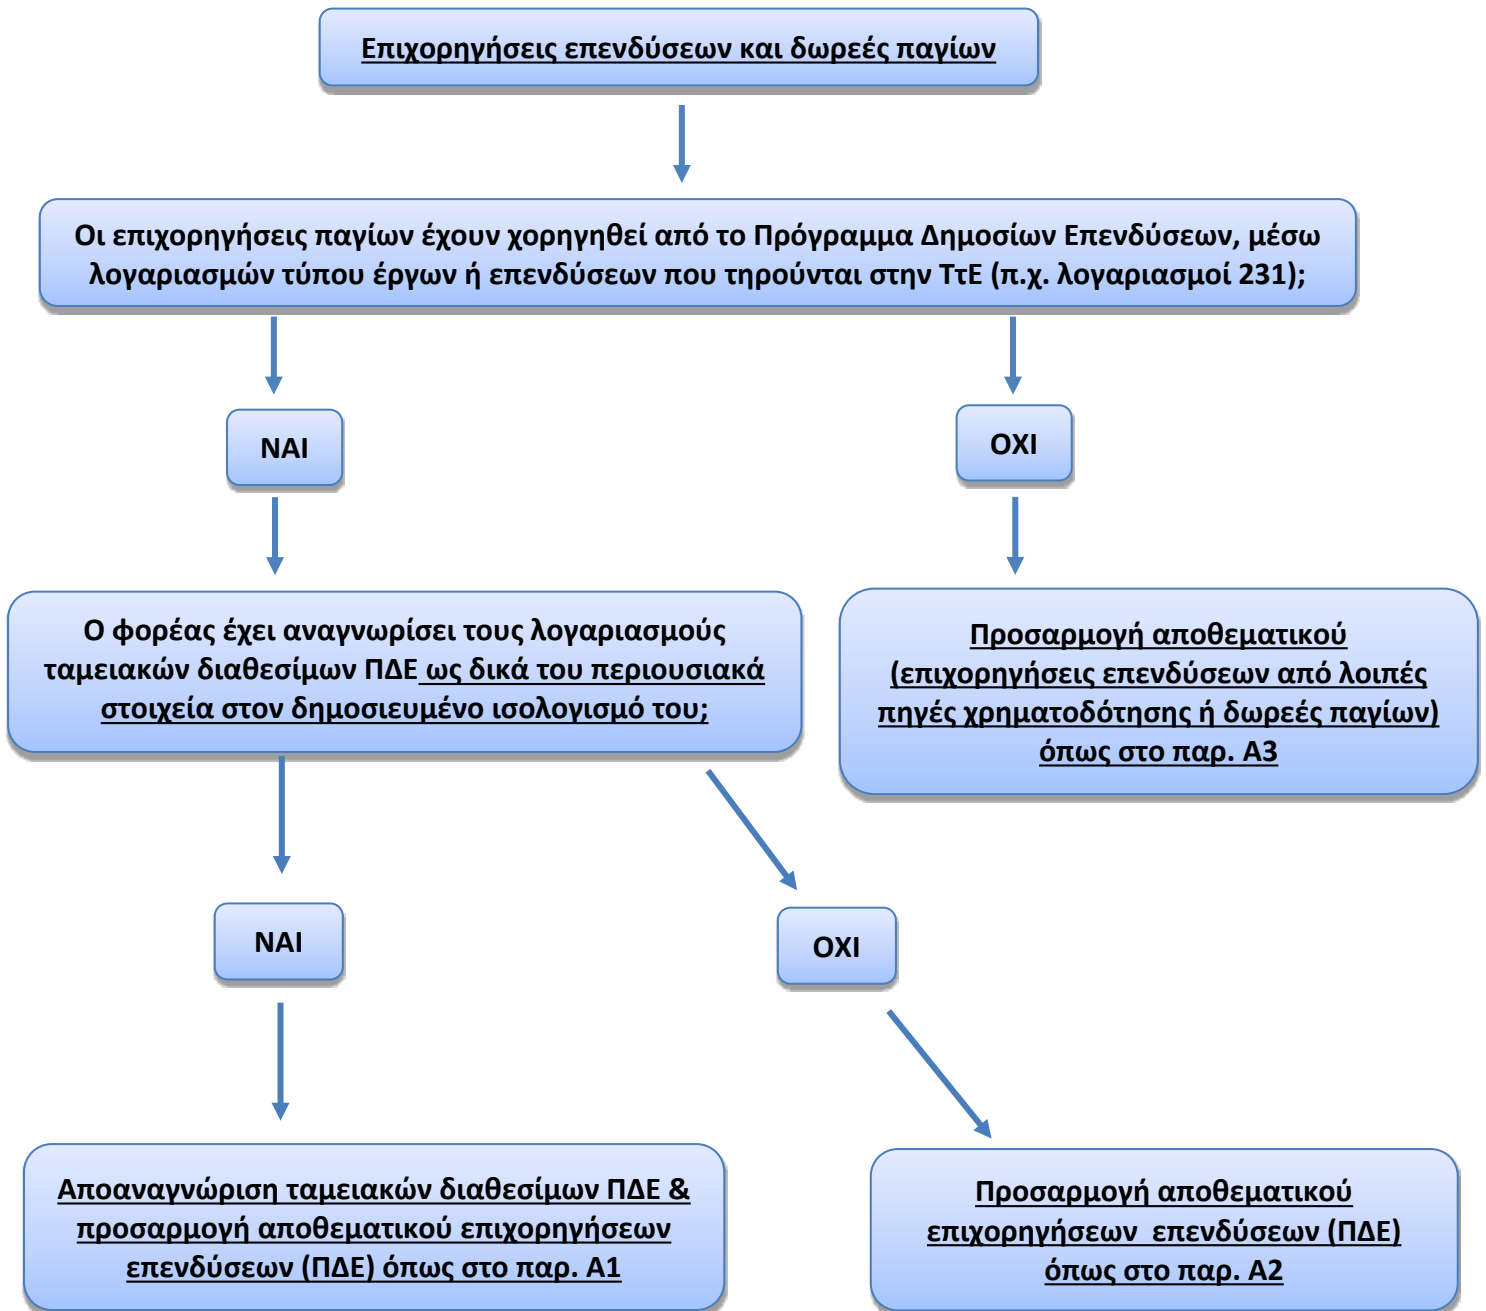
Επιχορηγήσεις επενδύσεων και δωρεές παγίων

Οι επιχορηγήσεις παγίων έχουν χορηγηθεί από το Πρόγραμμα Δημοσίων Επενδύσεων, μέσω λογαριασμών τύπου έργων ή επενδύσεων που τηρούνται στην ΤτΕ (π.χ. λογαριασμοί 231);

ΝΑΙ

ΟΧΙ

Ο φορέας έχει αναγνωρίσει τους λογαριασμούς ταμειακών διαθεσίμων ΠΔΕ ως δικά του περιουσιακά στοιχεία στον δημοσιευμένο ισολογισμό του;

Προσαρμογή αποθεματικού (επιχορηγήσεις επενδύσεων από λοιπές πηγές χρηματοδότησης ή δωρεές παγίων) όπως στο παρ. Α3

ΝΑΙ

ΟΧΙ

Αποαναγνώριση ταμειακών διαθεσίμων ΠΔΕ & προσαρμογή αποθεματικού επιχορηγήσεων επενδύσεων (ΠΔΕ) όπως στο παρ. Α1

Προσαρμογή αποθεματικού επιχορηγήσεων επενδύσεων (ΠΔΕ) όπως στο παρ. Α2